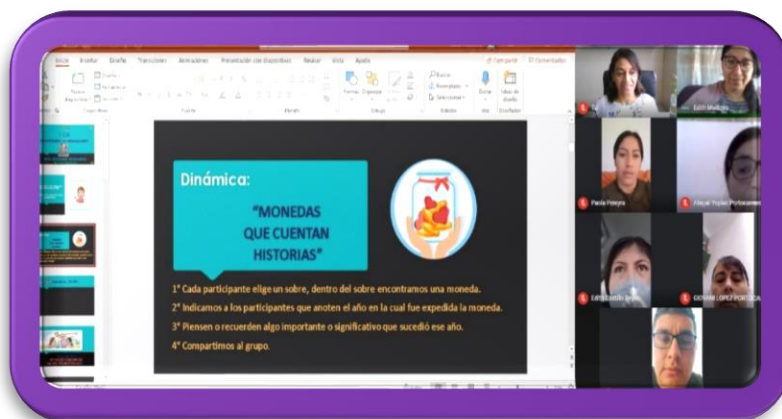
Inicio Insertar Diseño Transiciones Animaciones Presentación con diapositivas Revisar Vista Ayuda

Compartir Comentarios

Dinámica:

"MONEDAS QUE CUENTAN HISTORIAS"

1° Cada participante elige un sobre, dentro del sobre encontramos una moneda.

2° Indicamos a los participantes que anoten el año en la cual fue expedida la moneda.

3° Piensen o recuerden algo importante o significativo que sucedió ese año.

4° Compartimos al grupo.

Edith Medina

Paola Pereyra

Abigail Yupan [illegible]

Edith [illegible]

GIOVANI LOPEZ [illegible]